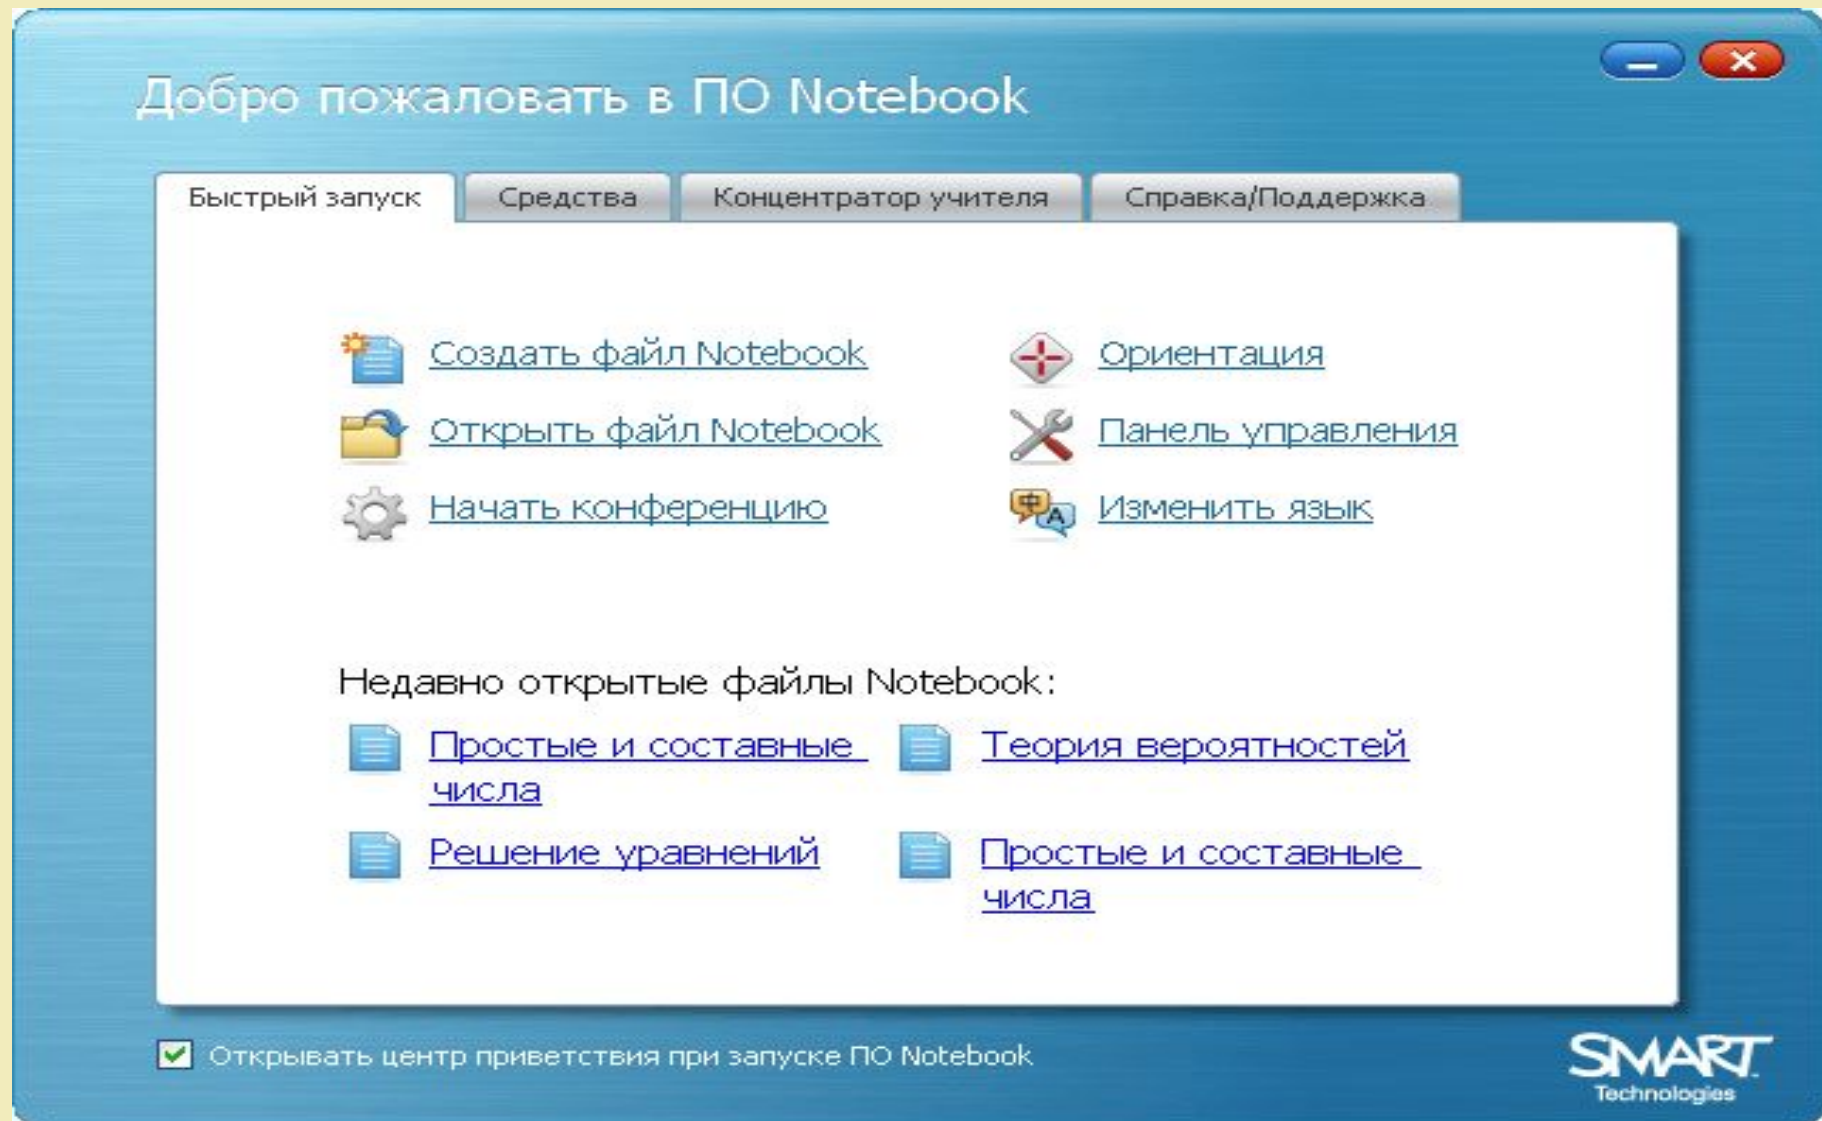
Добро пожаловать в ПО Notebook

Быстрый запуск | Средства | Концентратор учителя | Справка/Поддержка

Создать файл Notebook
Открыть файл Notebook
Начать конференцию

Ориентация
Панель управления
Изменить язык

Недавно открытые файлы Notebook:

Простые и составные числа
Решение уравнений
Теория вероятностей
Простые и составные числа

Открывать центр приветствия при запуске ПО Notebook

SMART Technologies